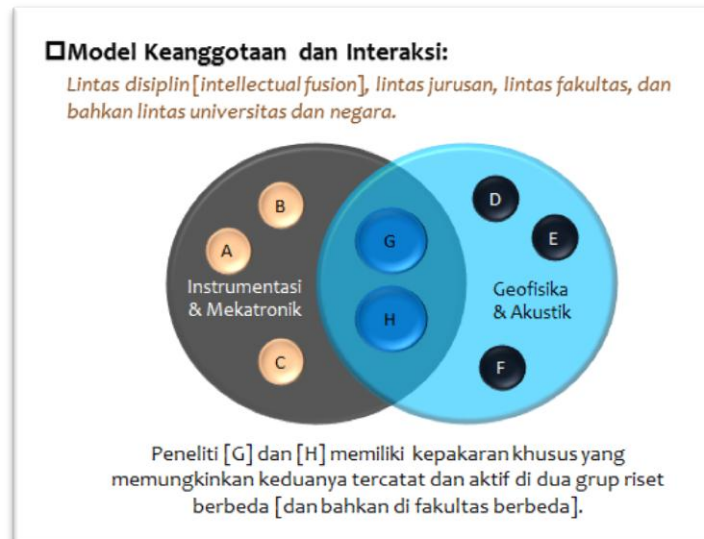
□Model Keanggotaan dan Interaksi:

Lintas disiplin [intellectual fusion], lintas jurusan, lintas fakultas, dan bahkan lintas universitas dan negara.

B

A

Instrumentasi & Mekatronik

C

G

H

D

E

Geofisika & Akustik

F

Peneliti [G] dan [H] memiliki kepakaran khusus yang memungkinkan keduanya tercatat dan aktif di dua grup riset berbeda [dan bahkan di fakultas berbeda].